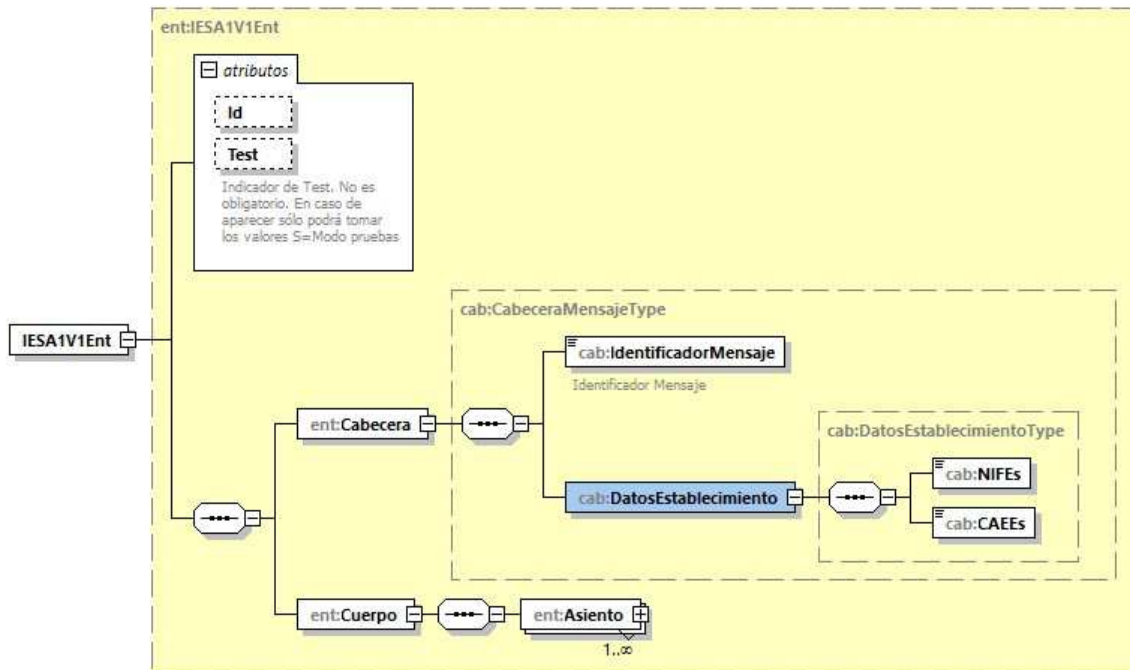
ent:IESA1V1Ent

atributos

Id

Test

Indicador de Test. No es obligatorio. En caso de aparecer sólo podrá tomar los valores S=Modo pruebas

IESA1V1Ent

cab:CabeceraMensajeType

cab:IdentificadorMensaje

Identificador Mensaje

cab:DatosEstablecimientoType

ent:Cabecera

cab:DatosEstablecimiento

cab:NIFEs

cab:CAEEs

ent:Cuerpo

ent:Asiento

1..∞